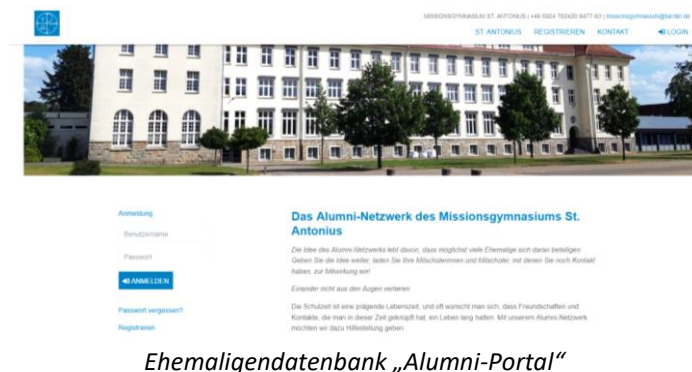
MISSIONSGYMNASIUM ST. ANTONIUS | +49 5924 782420 9477-83 | missionsgymnasium@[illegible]

ST ANTONIUS REGISTRIEREN KONTAKT LOGIN

Anmeldung

Benutzername

Passwort

ANMELDEN

Passwort vergessen?

Registrieren

Das Alumni-Netzwerk des Missionsgymnasiums St. Antonius

Die Idee des Alumni-Netzwerks lebt davon, dass möglichst viele Ehemalige sich daran beteiligen. Geben Sie die Idee weiter, laden Sie Ihre Mitschülerinnen und Mitschüler, mit denen Sie noch Kontakt haben, zur Mitwirkung ein!

Einander nicht aus den Augen verlieren

Die Schulzeit ist eine prägende Lebenszeit, und oft wünscht man sich, dass Freundschaften und Kontakte, die man in dieser Zeit geknüpft hat, ein Leben lang halten. Mit unserem Alumni-Netzwerk möchten wir dazu Hilfestellung geben.

Ehemaligendatenbank „Alumni-Portal“